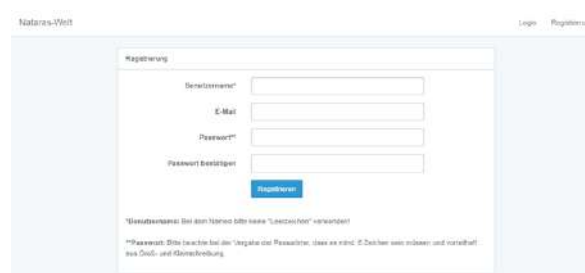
Natares-Welt

Login Registrieren

Registrierung

Benutzername*

E-Mail

Passwort**

Passwort bestätigen

Registrieren

*Benutzername: Bei dem Namen bitte keine "Leerzeichen" verwenden!

**Passwort: Bitte beachte bei der Vergabe des Passwortes, dass es mind. 6 Zeichen sein müssen und vorteilhaft aus Groß- und Kleinschreibung.